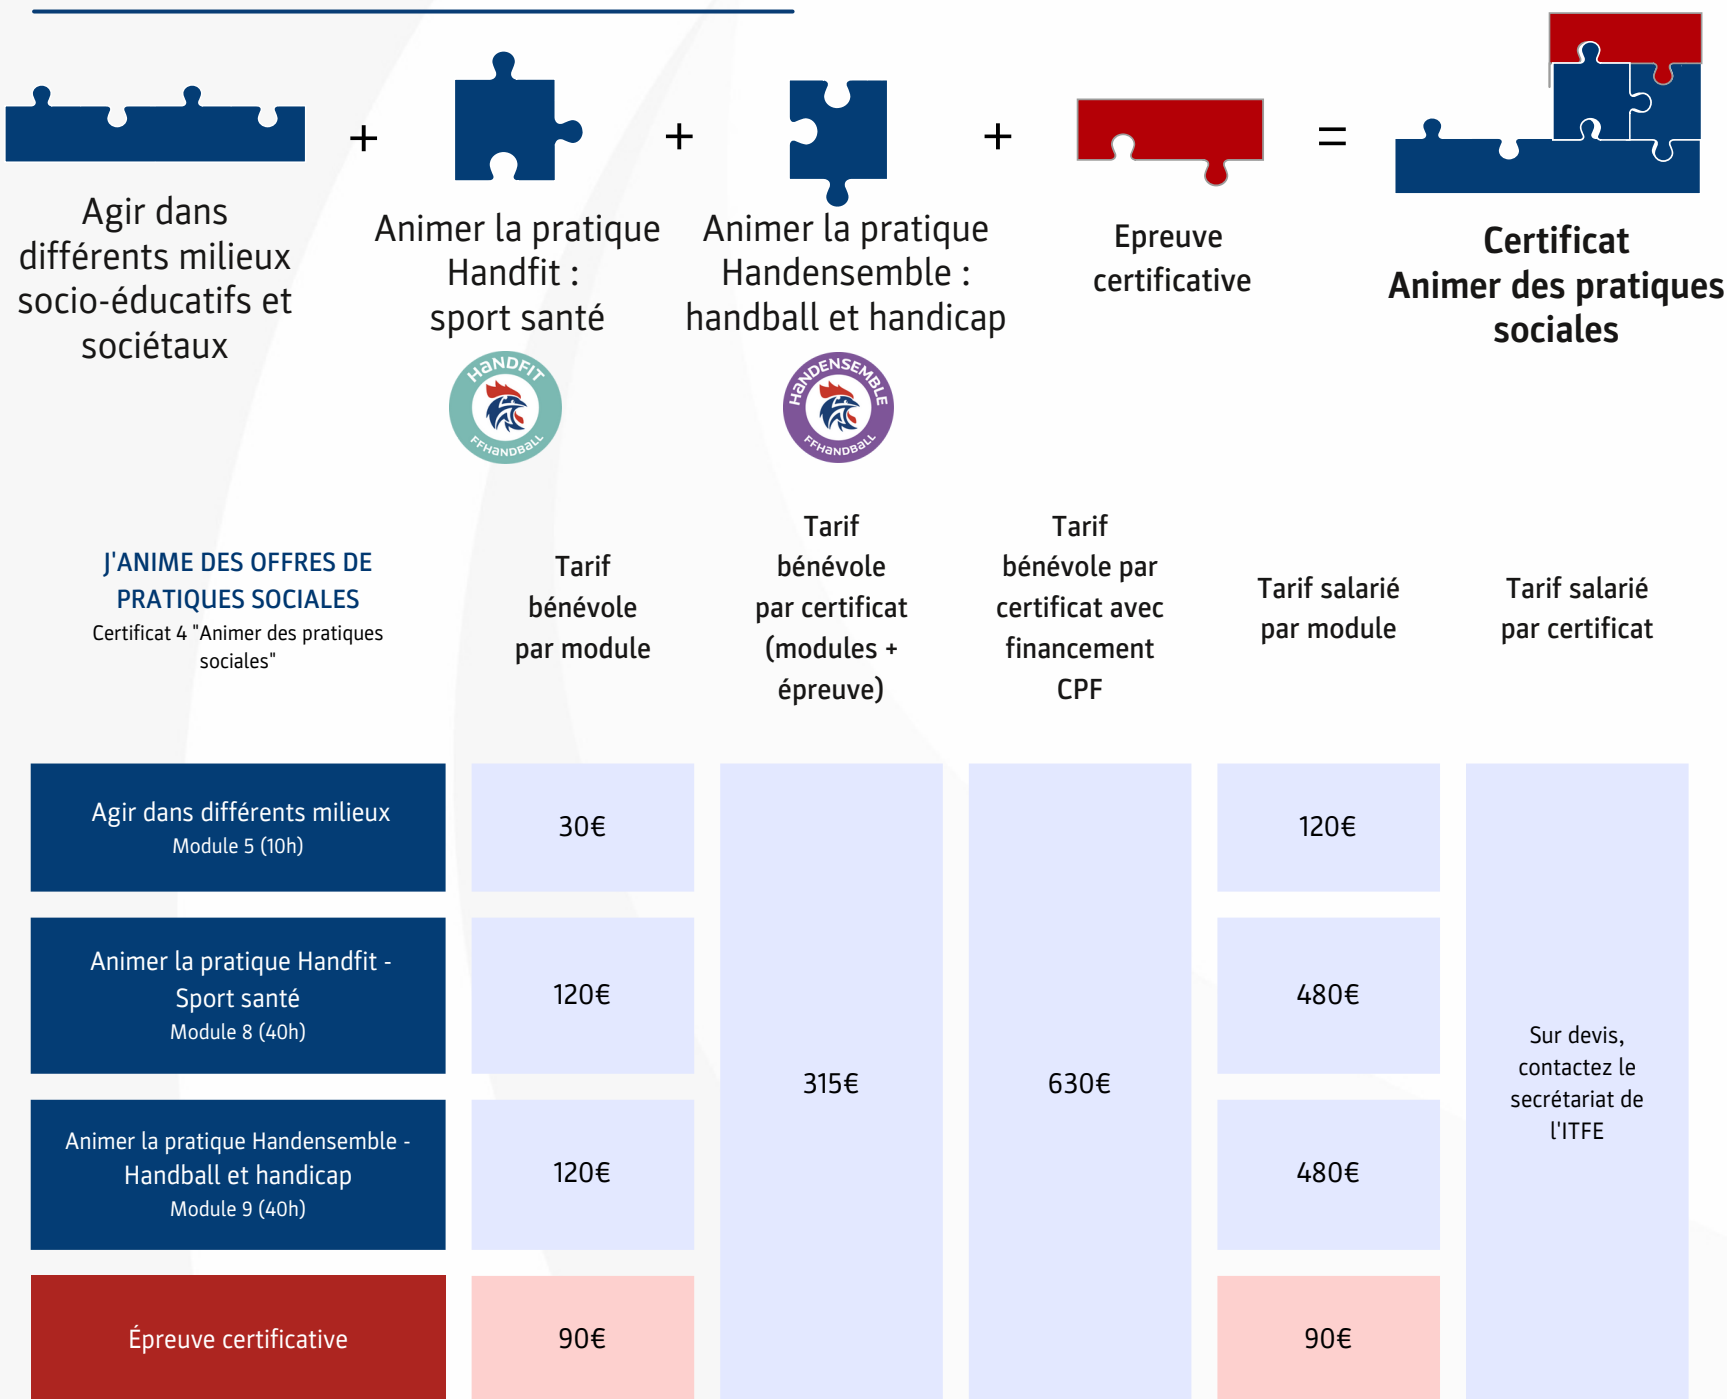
Agir dans différents milieux socio-éducatifs et sociétaux

+

Animer la pratique Handfit : sport santé

HANDFIT FFHANDBALL

+

Animer la pratique Handensemble : handball et handicap

HANDENSEMBLE FFHANDBALL

+

Epreuve certificative

=

Certificat Animer des pratiques sociales

| J'ANIME DES OFFRES DE PRATIQUES SOCIALES<br>Certificat 4 "Animer des pratiques sociales" | Tarif bénévole par module | Tarif bénévole par certificat (modules + épreuve) | Tarif bénévole par certificat avec financement CPF | Tarif salarié par module | Tarif salarié par certificat |
|---|---|---|---|---|---|
| Agir dans différents milieux<br>Module 5 (10h) | 30€ | 315€ | 630€ | 120€ | Sur devis, contactez le secrétariat de l'ITFE |
| Animer la pratique Handfit - Sport santé<br>Module 8 (40h) | 120€ | | | 480€ | |
| Animer la pratique Handensemble - Handball et handicap<br>Module 9 (40h) | 120€ | | | 480€ | |
| Épreuve certificative | 90€ | | | 90€ | |